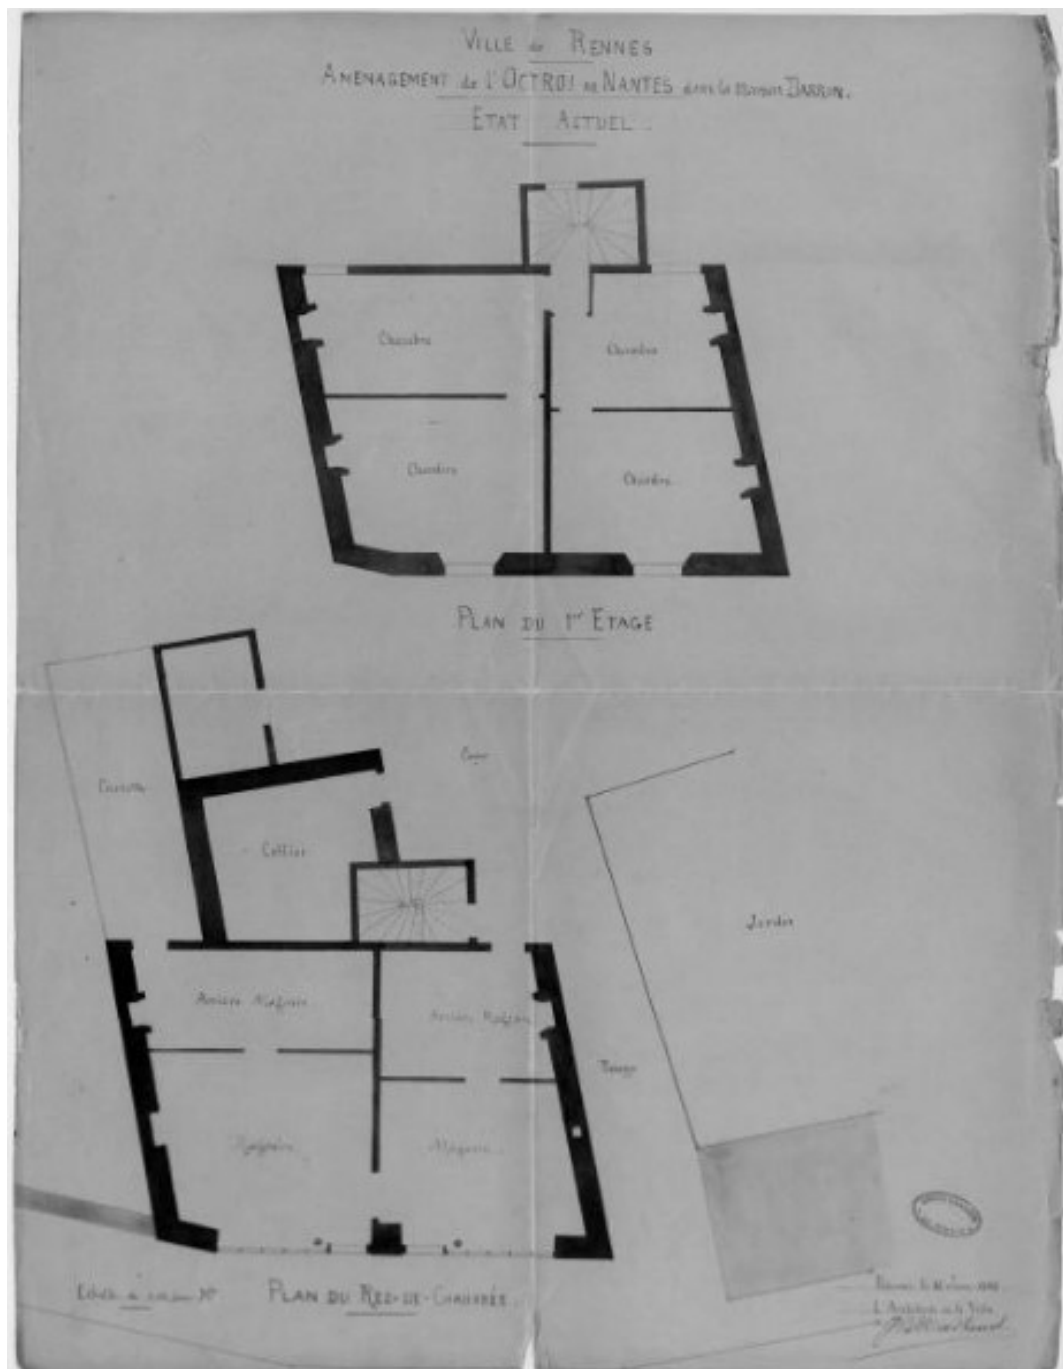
Ville de Rennes
Aménagement de l'Octroi de Nantes dans la Maison Barron.
Etat Actuel.

Chambre
Chambre
Chambre
Chambre

Plan du 1er Etage

Courette
Cour
Cellier
Jardin
Arrière Magasin
Arrière Magasin
Passage
Magasin
Magasin

Echelle de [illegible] pour 1m
Plan du Rez-de-Chaussée

Dressé le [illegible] Juin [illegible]
L'Architecte de la Ville
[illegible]